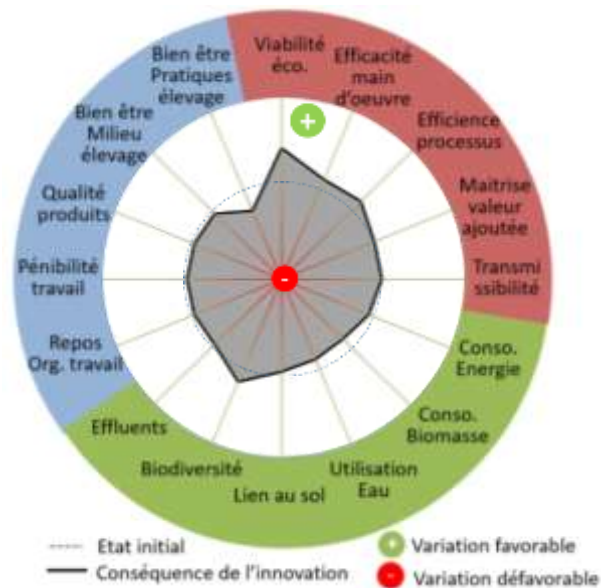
Viabilité éco.

Efficacité main d'oeuvre

Efficience processus

Maitrise valeur ajoutée

Transmi ssibilité

Conso. Energie

Conso. Biomasse

Utilisation Eau

Lien au sol

Biodiversité

Effluents

Repos Org. travail

Pénibilité travail

Qualité produits

Bien être Milieu élevage

Bien être Pratiques élevage

+

-

Etat initial

Conséquence de l'innovation

+ Variation favorable

- Variation défavorable